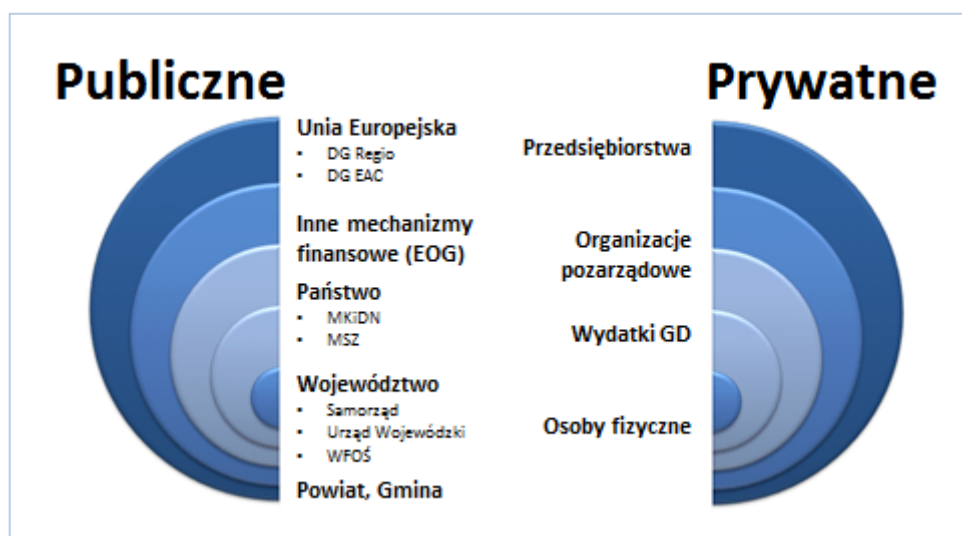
Publiczne

Unia Europejska
- DG Regio
- DG EAC

Inne mechanizmy finansowe (EOG)

Państwo
- MKiDN
- MSZ

Województwo
- Samorząd
- Urząd Wojewódzki
- WFOŚ

Powiat, Gmina

Prywatne

Przedsiębiorstwa

Organizacje pozarządowe

Wydatki GD

Osoby fizyczne